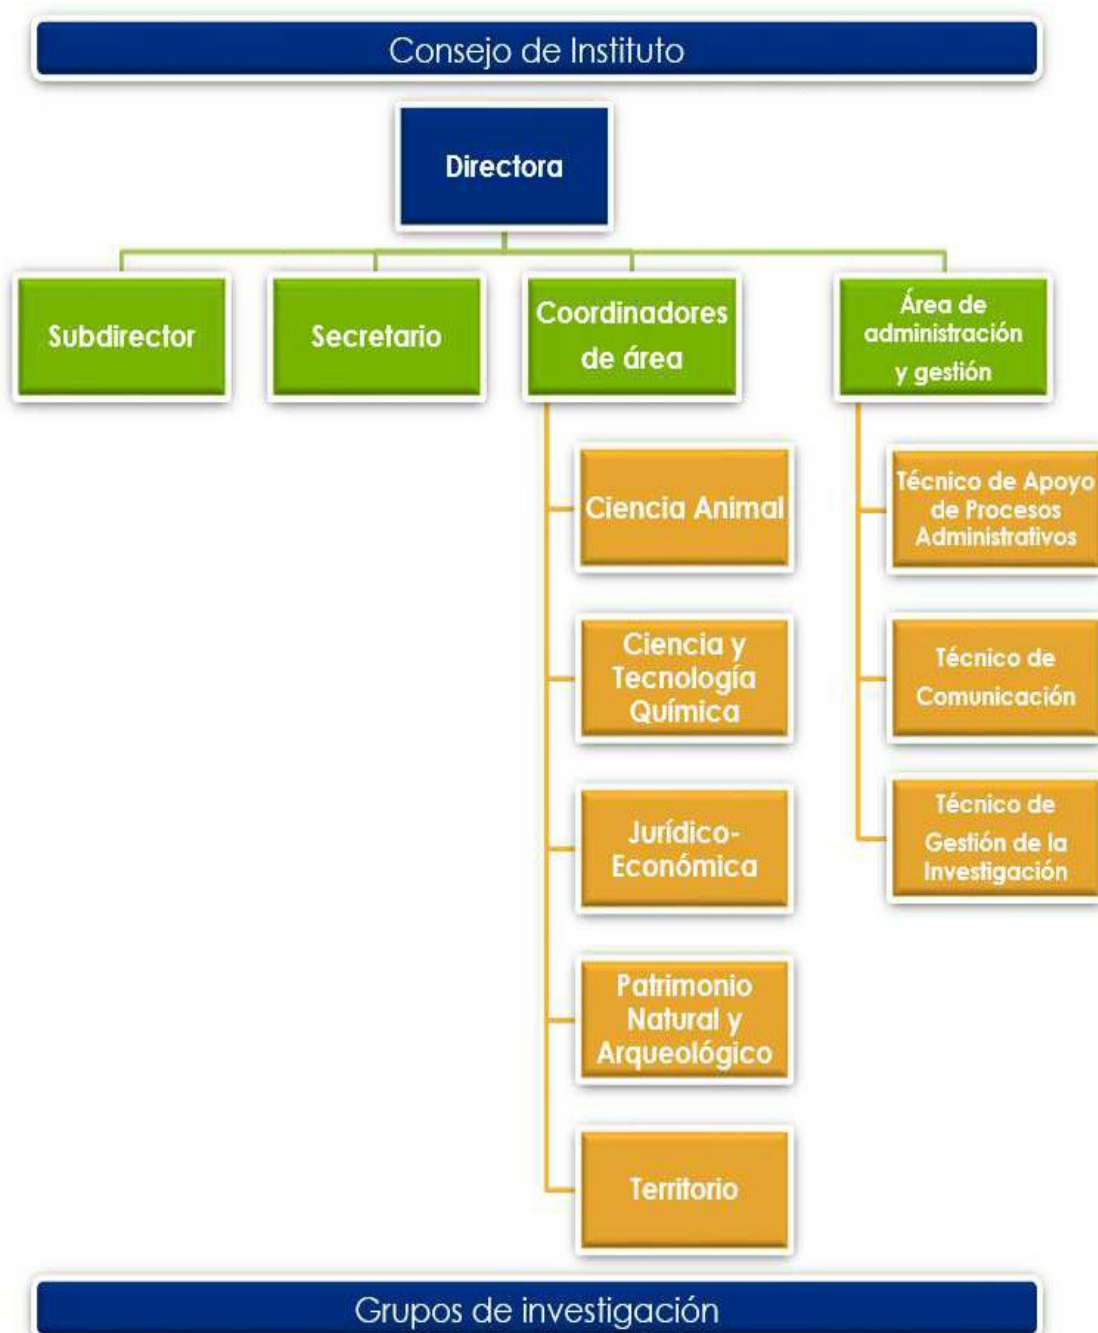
Consejo de Instituto

Directora

Subdirector

Secretario

Coordinadores de área

Área de administración y gestión

Ciencia Animal

Ciencia y Tecnología Química

Jurídico-Económica

Patrimonio Natural y Arqueológico

Territorio

Técnico de Apoyo de Procesos Administrativos

Técnico de Comunicación

Técnico de Gestión de la Investigación

Grupos de investigación